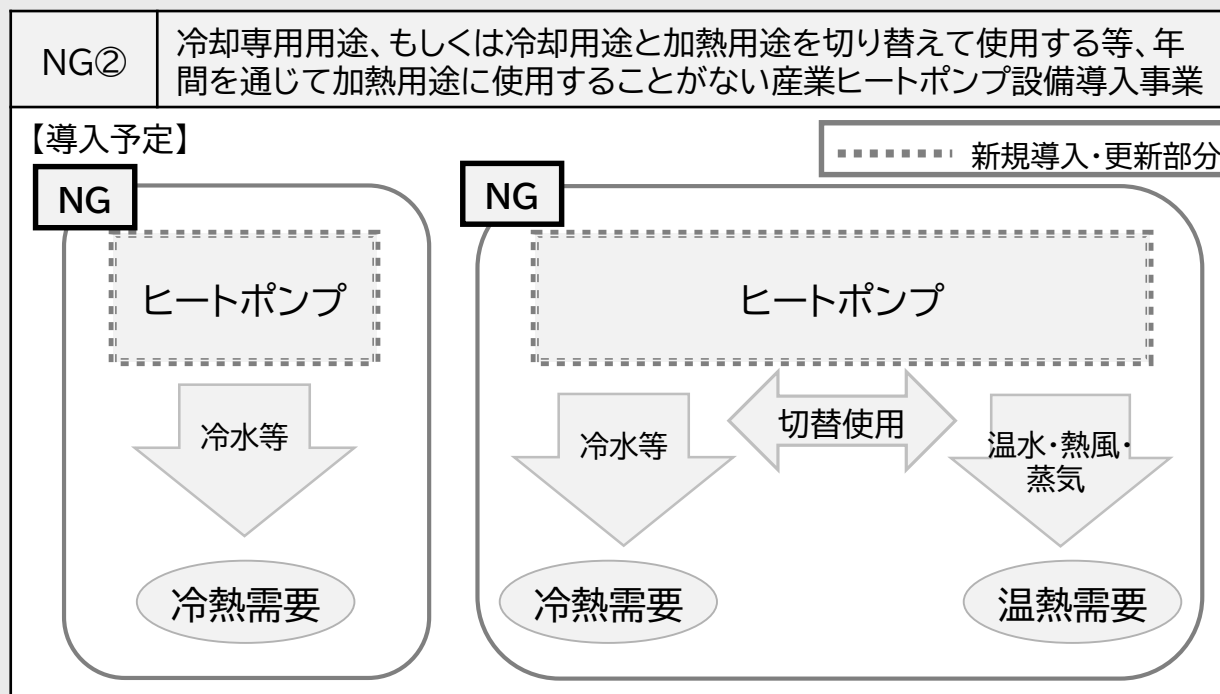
| NG② | 冷却専用用途、もしくは冷却用途と加熱用途を切り替えて使用する等、年間を通じて加熱用途に使用することがない産業ヒートポンプ設備導入事業 |
|---|---|

【導入予定】

新規導入・更新部分

NG

ヒートポンプ

冷水等

冷熱需要

NG

ヒートポンプ

切替使用

冷水等

温水・熱風・蒸気

冷熱需要

温熱需要